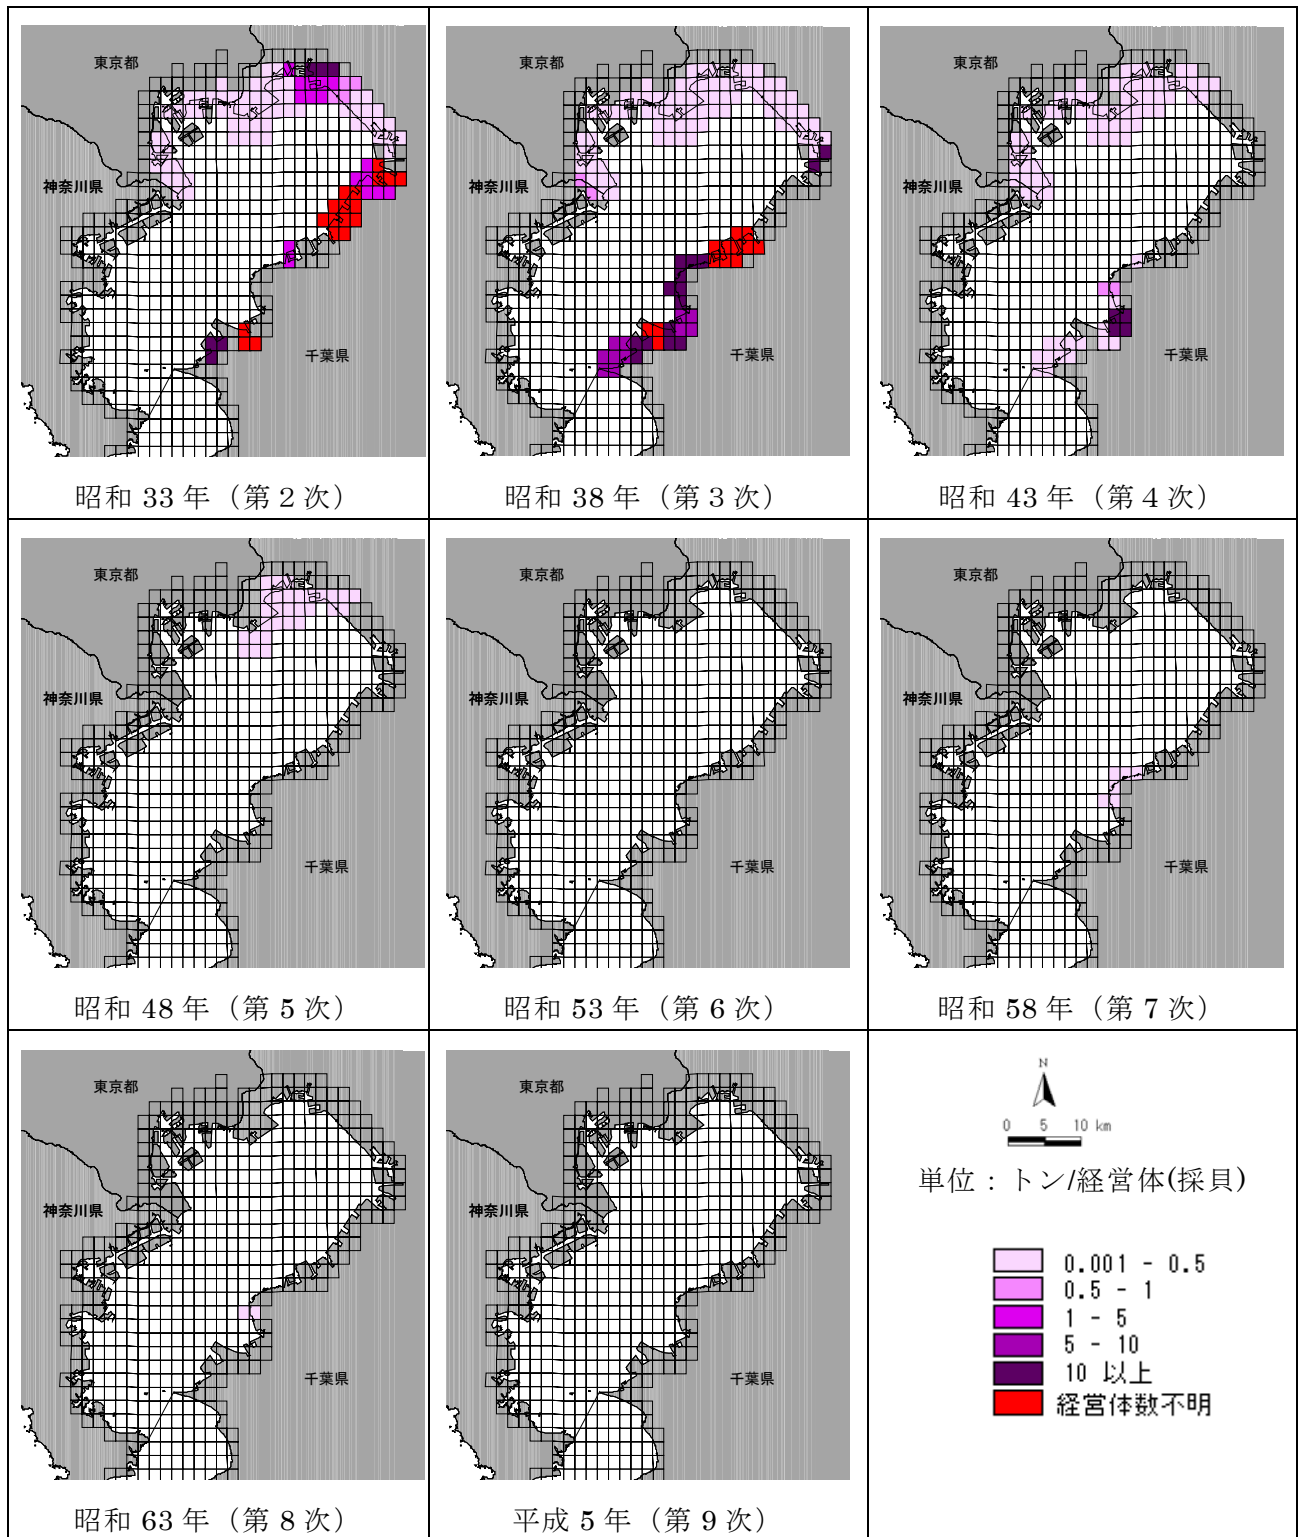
| 東京都 神奈川県 千葉県 昭和 33 年（第 2 次） | 東京都 神奈川県 千葉県 昭和 38 年（第 3 次） | 東京都 神奈川県 千葉県 昭和 43 年（第 4 次） |
|---|---|---|
| 東京都 神奈川県 千葉県 昭和 48 年（第 5 次） | 東京都 神奈川県 千葉県 昭和 53 年（第 6 次） | 東京都 神奈川県 千葉県 昭和 58 年（第 7 次） |
| 東京都 神奈川県 千葉県 昭和 63 年（第 8 次） | 東京都 神奈川県 千葉県 平成 5 年（第 9 次） | N 0 5 10 km 単位：トン/経営体(採貝) 0.001 - 0.5 0.5 - 1 1 - 5 5 - 10 10 以上 経営体数不明 |